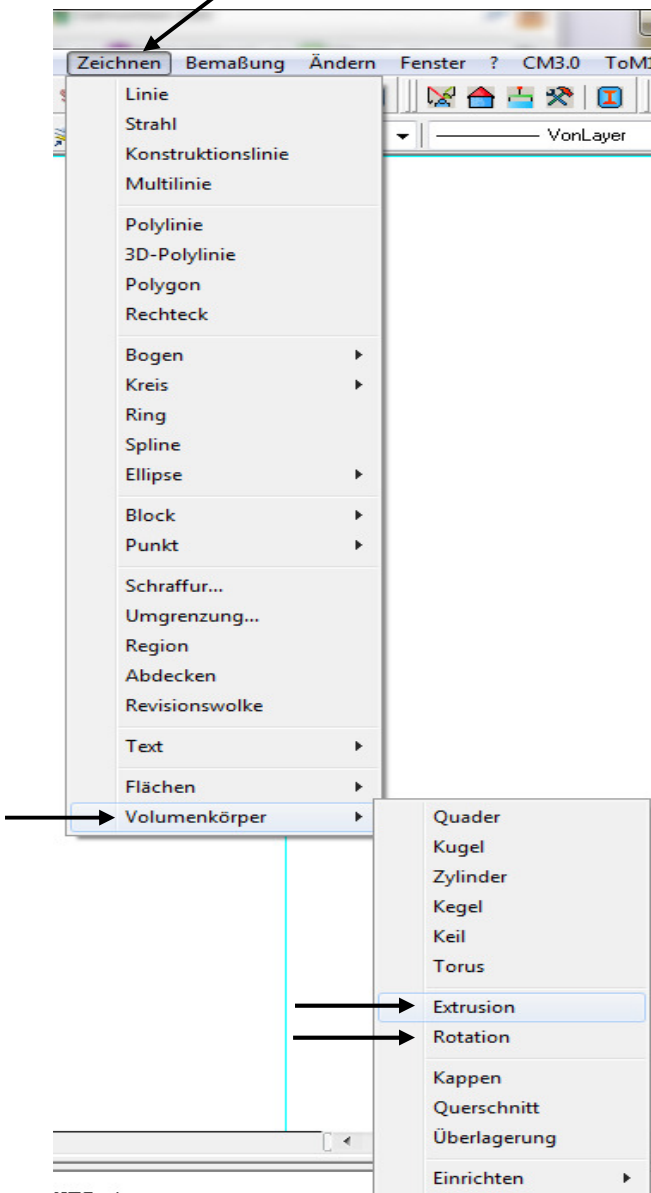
Zeichnen Bemaßung Ändern Fenster ? CM3.0 ToM

VonLayer

Linie
Strahl
Konstruktionslinie
Multilinie

Polylinie
3D-Polylinie
Polygon
Rechteck

Bogen
Kreis
Ring
Spline
Ellipse

Block
Punkt

Schraffur...
Umgrenzung...
Region
Abdecken
Revisionswolke

Text

Flächen
Volumenkörper

Quader
Kugel
Zylinder
Kegel
Keil
Torus

Extrusion
Rotation

Kappen
Querschnitt
Überlagerung

Einrichten